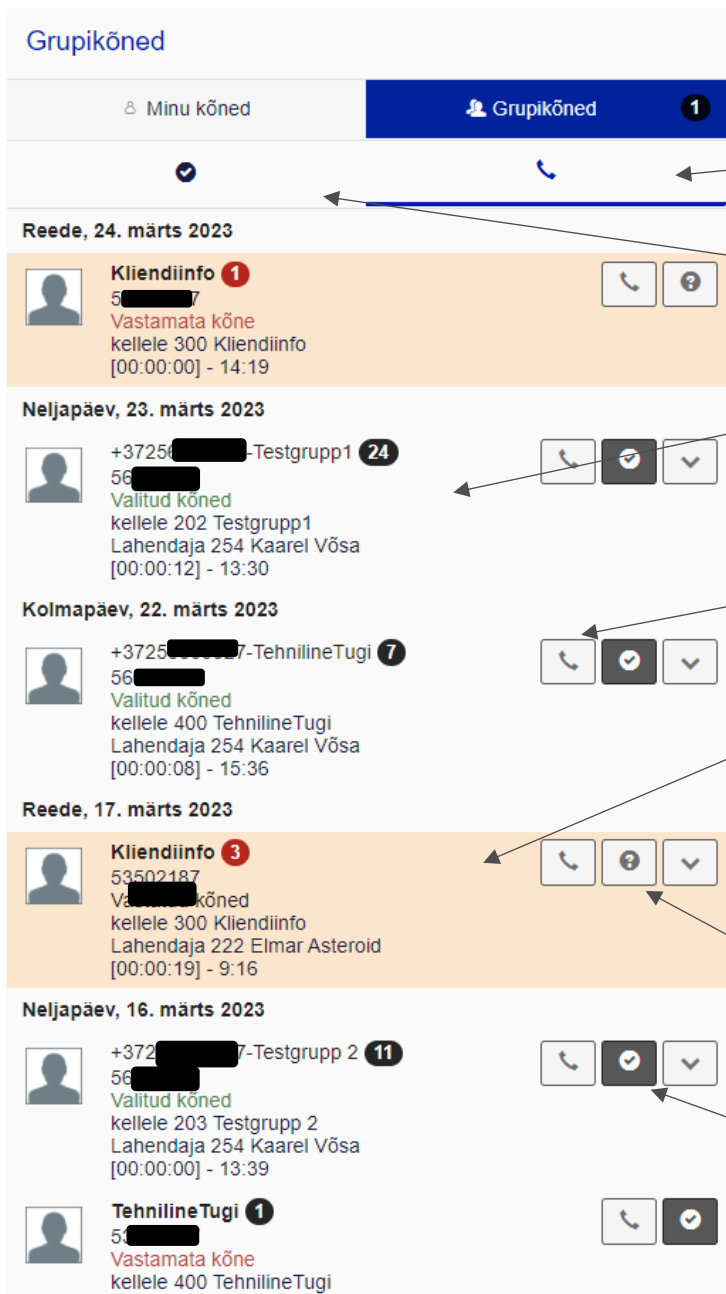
Grupikõned

Minu kõned

Grupikõned 1

Reede, 24. märts 2023

Kliendiinfo 1
5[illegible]7
Vastamata kõne
kellele 300 Kliendiinfo
[00:00:00] - 14:19

Neljapäev, 23. märts 2023

+37256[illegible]-Testgrupp1 24
56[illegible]
Valitud kõned
kellele 202 Testgrupp1
Lahendaja 254 Kaarel Võsa
[00:00:12] - 13:30

Kolmapäev, 22. märts 2023

+3725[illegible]27-TehnilineTugi 7
56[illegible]
Valitud kõned
kellele 400 TehnilineTugi
Lahendaja 254 Kaarel Võsa
[00:00:08] - 15:36

Reede, 17. märts 2023

Kliendiinfo 3
53502187
Vas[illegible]kõned
kellele 300 Kliendiinfo
Lahendaja 222 Elmar Asteroid
[00:00:19] - 9:16

Neljapäev, 16. märts 2023

+372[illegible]7-Testgrupp 2 11
56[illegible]
Valitud kõned
kellele 203 Testgrupp 2
Lahendaja 254 Kaarel Võsa
[00:00:00] - 13:39

TehnilineTugi 1
53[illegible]
Vastamata kõne
kellele 400 TehnilineTugi